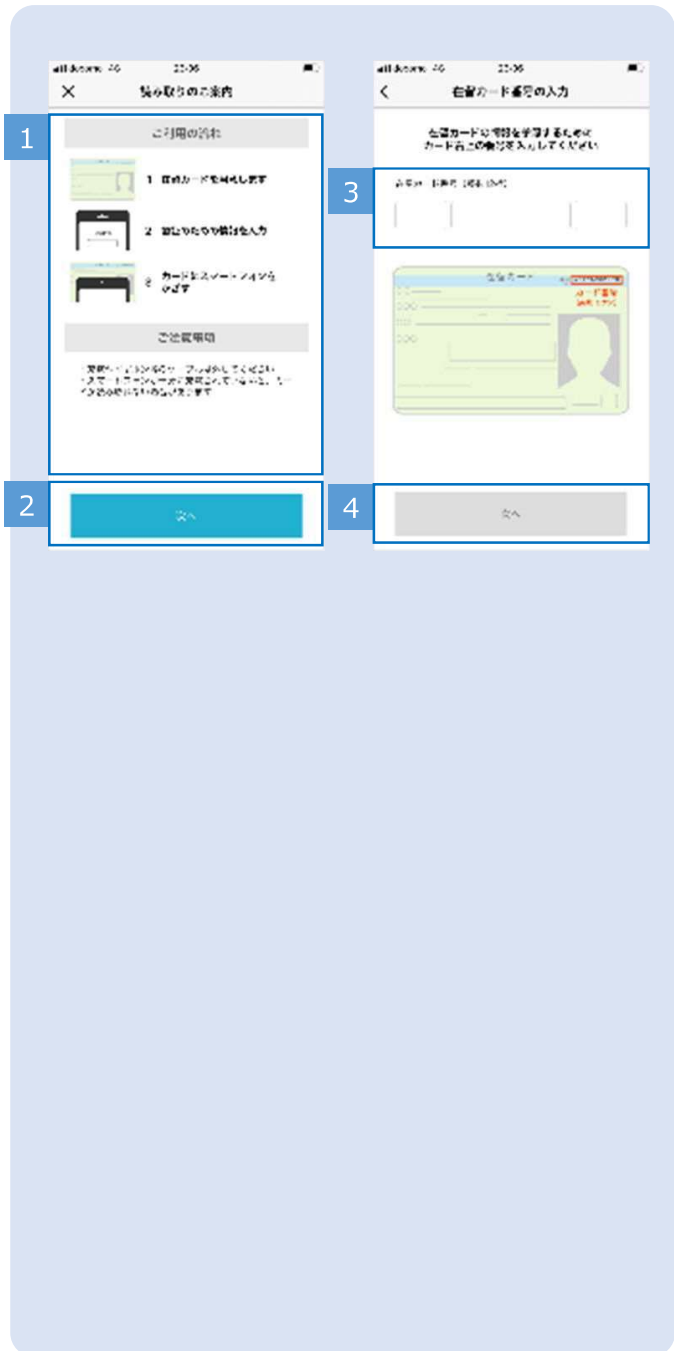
1

2

3

4

docomo 4G 22:36

読み取りのご案内

ご利用の流れ

1 在留カードを用意します

2 暗証番号等を入力

3 カードにスマートフォンをかざす

ご注意事項

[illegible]

次へ

docomo 4G 22:36

在留カード番号の入力

在留カードの情報を読み取るためにカード右上の番号を入力してください

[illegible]

在留カード

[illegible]

次へ